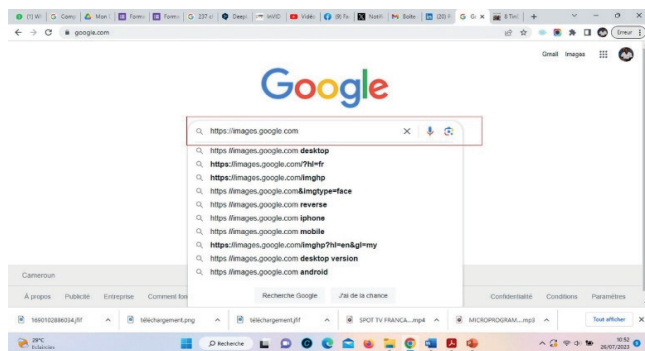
(1) W | G Com | Mon | Form | Form | G 237 | Deep | InVID | Vidéo | (9) Tv | Noti | Boîte | (20) | G G | 8 Tin | +

google.com

Erreur

Gmail Images

Google

https://images.google.com

https://images.google.com desktop
https://images.google.com/?hl=fr
https://images.google.com/imghp
https://images.google.com&imgtype=face
https://images.google.com reverse
https://images.google.com iphone
https://images.google.com mobile
https://images.google.com/imghp?hl=en&gl=my
https://images.google.com desktop version
https://images.google.com android

Recherche Google J'ai de la chance

Cameroun

À propos Publicité Entreprise Comment fon

Confidentialité Conditions Paramètres

1690102886034.jfif téléchargement.png téléchargement.jfif SPOT TV FRANCA....mp4 MICROPROGRAM....mp3 Tout afficher

28°C Éclaircies

Recherche

10:52 26/07/2023